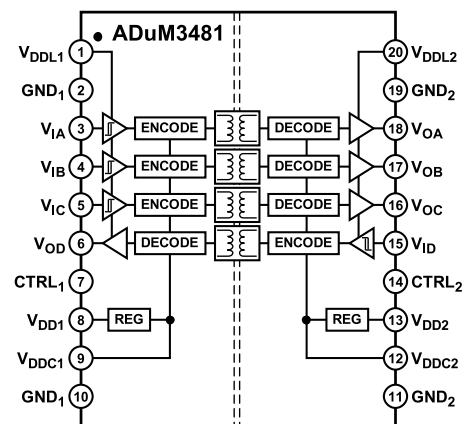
ADuM3481

$V_{DDL1}$ 1
$GND_1$ 2
$V_{IA}$ 3
$V_{IB}$ 4
$V_{IC}$ 5
$V_{OD}$ 6
$CTRL_1$ 7
$V_{DD1}$ 8
$V_{DDC1}$ 9
$GND_1$ 10

ENCODE
ENCODE
ENCODE
DECODE
REG

DECODE
DECODE
DECODE
ENCODE
REG

20 $V_{DDL2}$
19 $GND_2$
18 $V_{OA}$
17 $V_{OB}$
16 $V_{OC}$
15 $V_{ID}$
14 $CTRL_2$
13 $V_{DD2}$
12 $V_{DDC2}$
11 $GND_2$